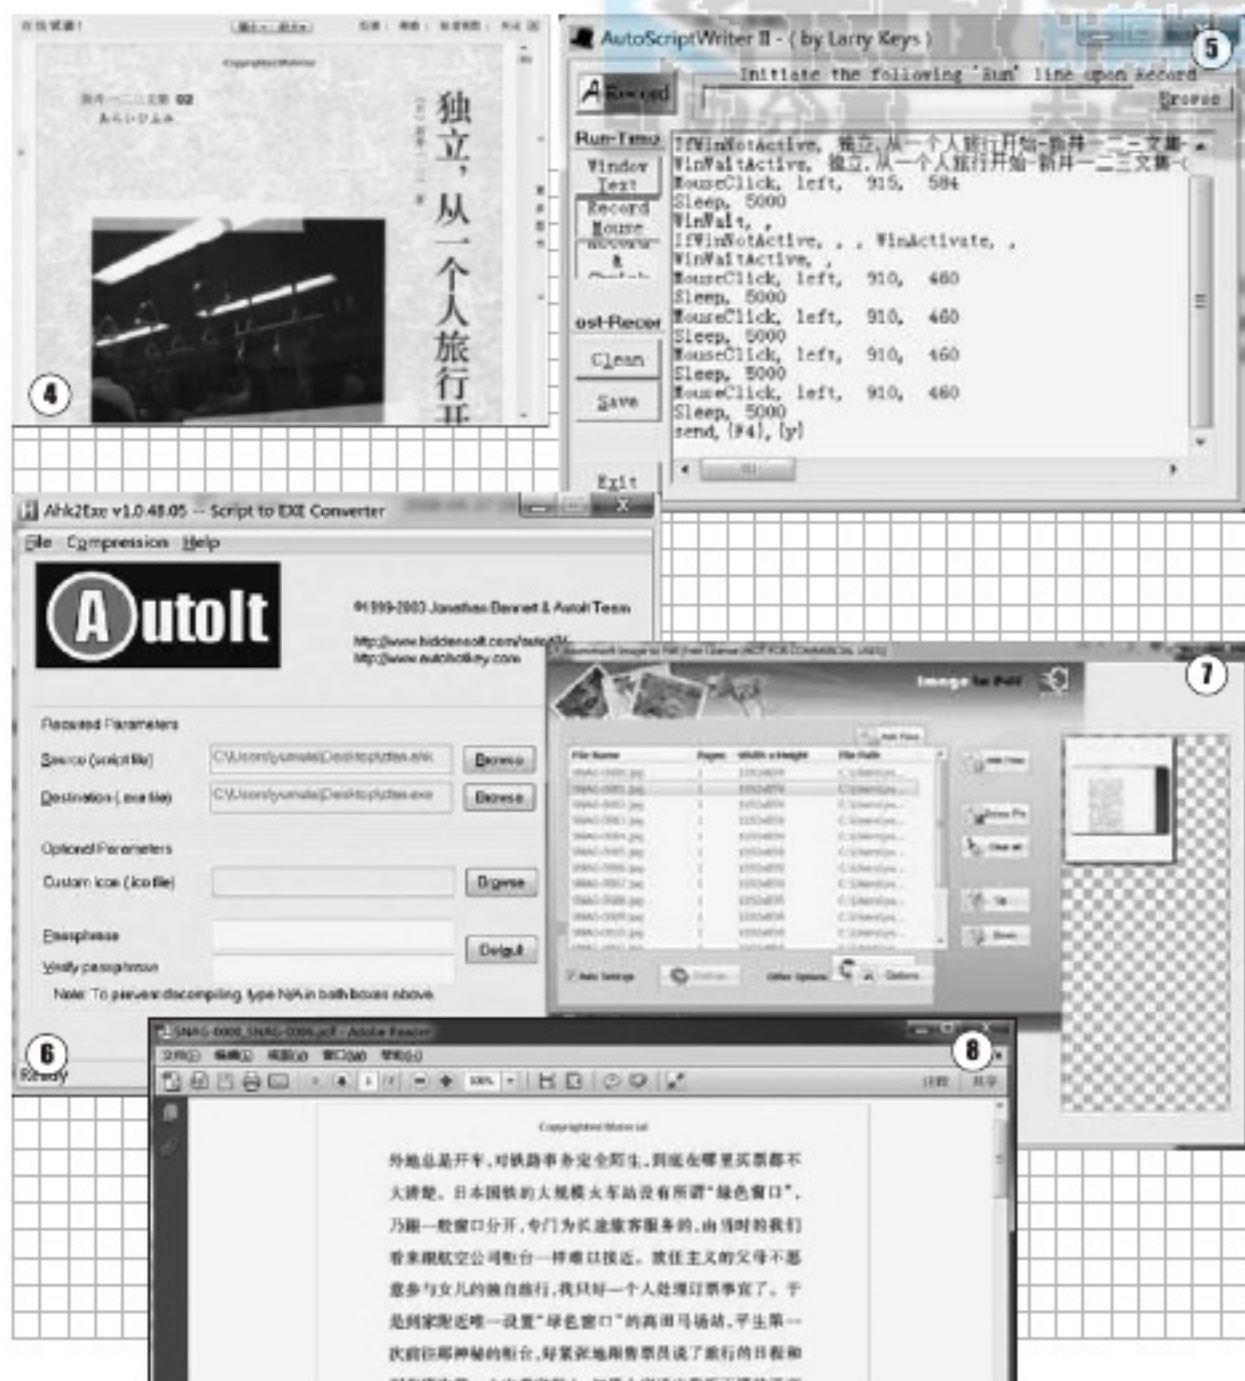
4

Copyrighted Material

独立，从一个人旅行开

AutoScriptWriter II - ( by Larry Keys )

5

Record

Initiate the following 'Run' line upon Record

Browse

Run-Time

Window Text

Record Mouse

ost-Recor

Clean

Save

Exit

IfWinNotActive, 独立,从一个人旅行开始-新井一二三文集-
WinWaitActive, 独立,从一个人旅行开始-新井一二三文集-(
MouseClick, left, 915, 584
Sleep, 5000
WinWait, ,
IfWinNotActive, , , WinActivate, ,
WinWaitActive, ,
MouseClick, left, 910, 460
Sleep, 5000
MouseClick, left, 910, 460
Sleep, 5000
MouseClick, left, 910, 460
Sleep, 5000
MouseClick, left, 910, 460
Sleep, 5000
send, {F4}, {y}

Ahk2Exe v1.0.48.05 -- Script to EXE Converter

File Compression Help

AutoIt

©1999-2003 Jonathan Bennett & AutoIt Team

http://www.hiddensoft.com/autoit3/
http://www.autohotkey.com

Required Parameters

Source (script file)

Destination (.exe file)

Browse

Browse

Optional Parameters

Custom Icon (.ico file)

Browse

Passphrase

Verify passphrase

Default

Note: To prevent decompiling, type N/A in both boxes above.

6

Ready

7

Image to Pdf

File Name

Pages

Width x Height

File Path

8

SNAG-0000_SNAG-0006.pdf - Adobe Reader

Copyrighted Material

外地总是开车，对铁路事务完全陌生，到底在哪里买票都不大清楚。日本国铁的大规模火车站设有所谓“绿色窗口”，乃跟一般窗口分开，专门为长途旅客服务的，由当时的我们看来跟航空公司柜台一样难以接近。放任主义的父母不愿意参与女儿的独自旅行，我只好一个人处理订票事宜了。于是到家附近唯一设置“绿色窗口”的高田马场站，平生第一次前往那神秘的柜台，向紧张地瞅着售票员说了旅行的日程和